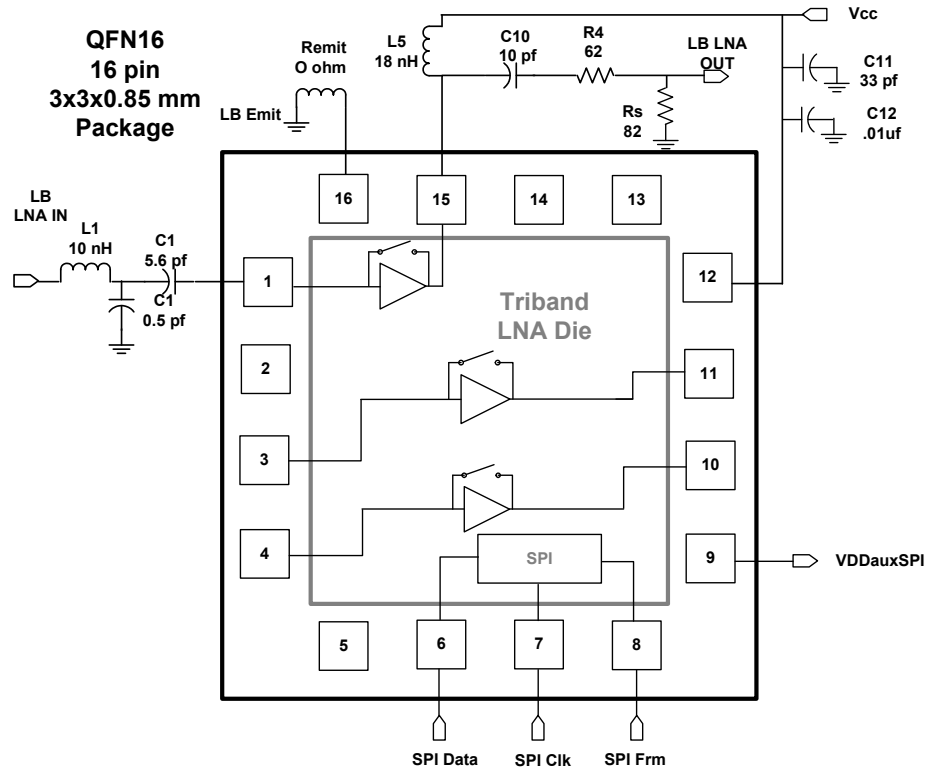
QFN16
16 pin
3x3x0.85 mm
Package

Remit
O ohm

LB Emit

L5
18 nH

C10
10 pf

R4
62

LB LNA
OUT

Vcc

Rs
82

C11
33 pf

C12
.01uf

16

15

14

13

LB
LNA IN

L1
10 nH

C1
5.6 pf

C1
0.5 pf

1

Triband
LNA Die

12

2

11

3

10

4

SPI

9

VDDauxSPI

5

6

7

8

SPI Data

SPI Clk

SPI Frm